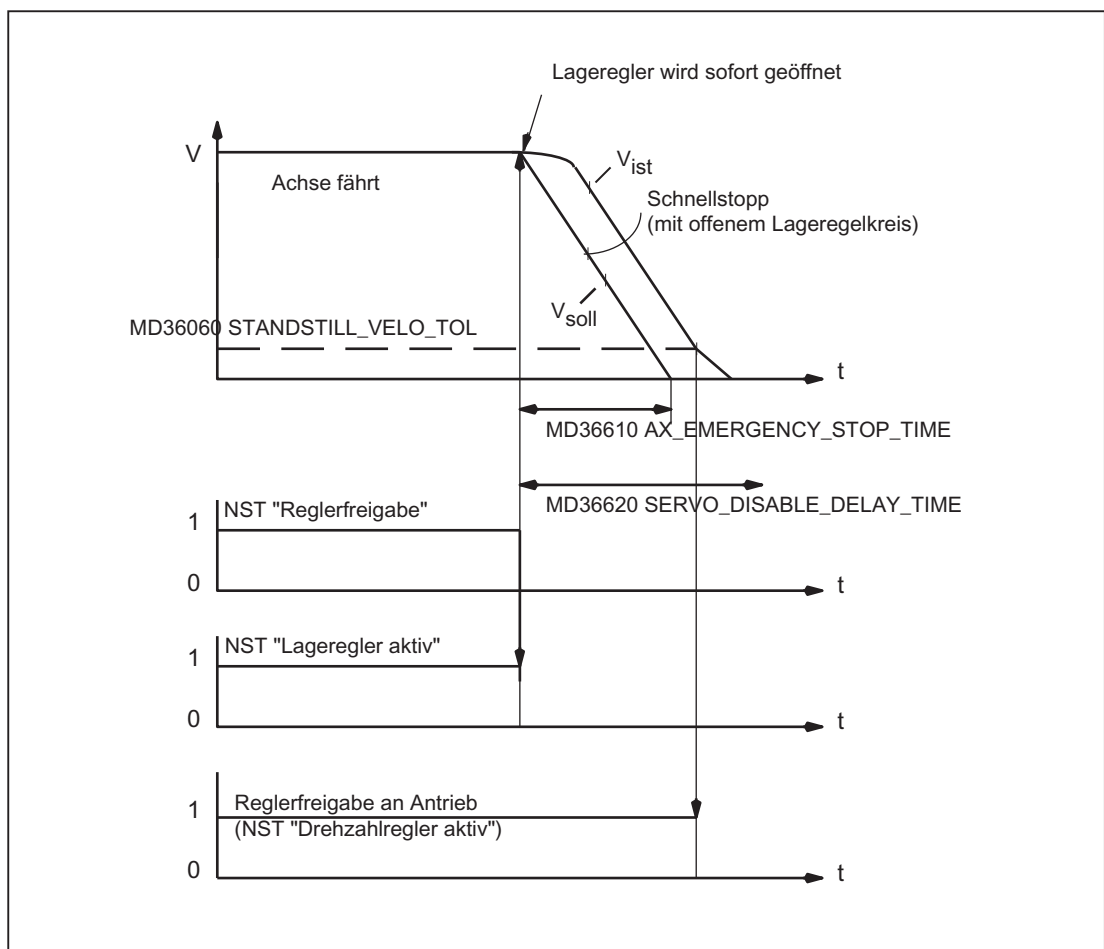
Lageregler wird sofort geöffnet

V

Achse fährt

$V_{ist}$

Schnellstopp (mit offenem Lageregelkreis)

$V_{soll}$

MD36060 STANDSTILL_VELO_TOL

t

MD36610 AX_EMERGENCY_STOP_TIME

MD36620 SERVO_DISABLE_DELAY_TIME

1 NST "Reglerfreigabe"

0

t

1 NST "Lageregler aktiv"

0

t

1 Reglerfreigabe an Antrieb (NST "Drehzahlregler aktiv")

0

t